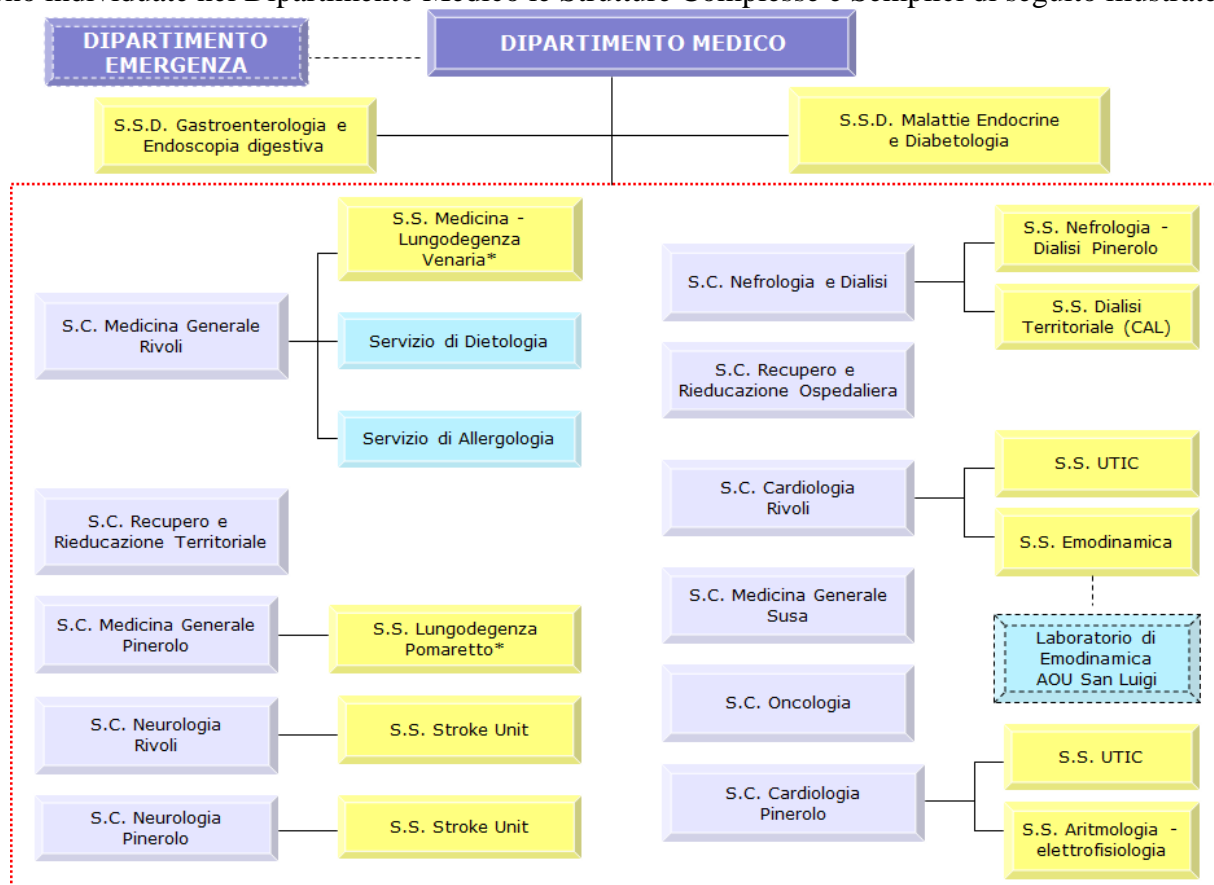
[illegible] individuate nel Dipartimento Medico le Strutture Complesse e Semplici di seguito illustrate

DIPARTIMENTO EMERGENZA

DIPARTIMENTO MEDICO

S.S.D. Gastroenterologia e Endoscopia digestiva

S.S.D. Malattie Endocrine e Diabetologia

S.C. Medicina Generale Rivoli

S.S. Medicina - Lungodegenza Venaria*

Servizio di Dietologia

Servizio di Allergologia

S.C. Recupero e Rieducazione Territoriale

S.C. Medicina Generale Pinerolo

S.S. Lungodegenza Pomaretto*

S.C. Neurologia Rivoli

S.S. Stroke Unit

S.C. Neurologia Pinerolo

S.S. Stroke Unit

S.C. Nefrologia e Dialisi

S.S. Nefrologia - Dialisi Pinerolo

S.S. Dialisi Territoriale (CAL)

S.C. Recupero e Rieducazione Ospedaliera

S.C. Cardiologia Rivoli

S.S. UTIC

S.S. Emodinamica

S.C. Medicina Generale Susa

Laboratorio di Emodinamica AOU San Luigi

S.C. Oncologia

S.C. Cardiologia Pinerolo

S.S. UTIC

S.S. Aritmologia - elettrofisiologia